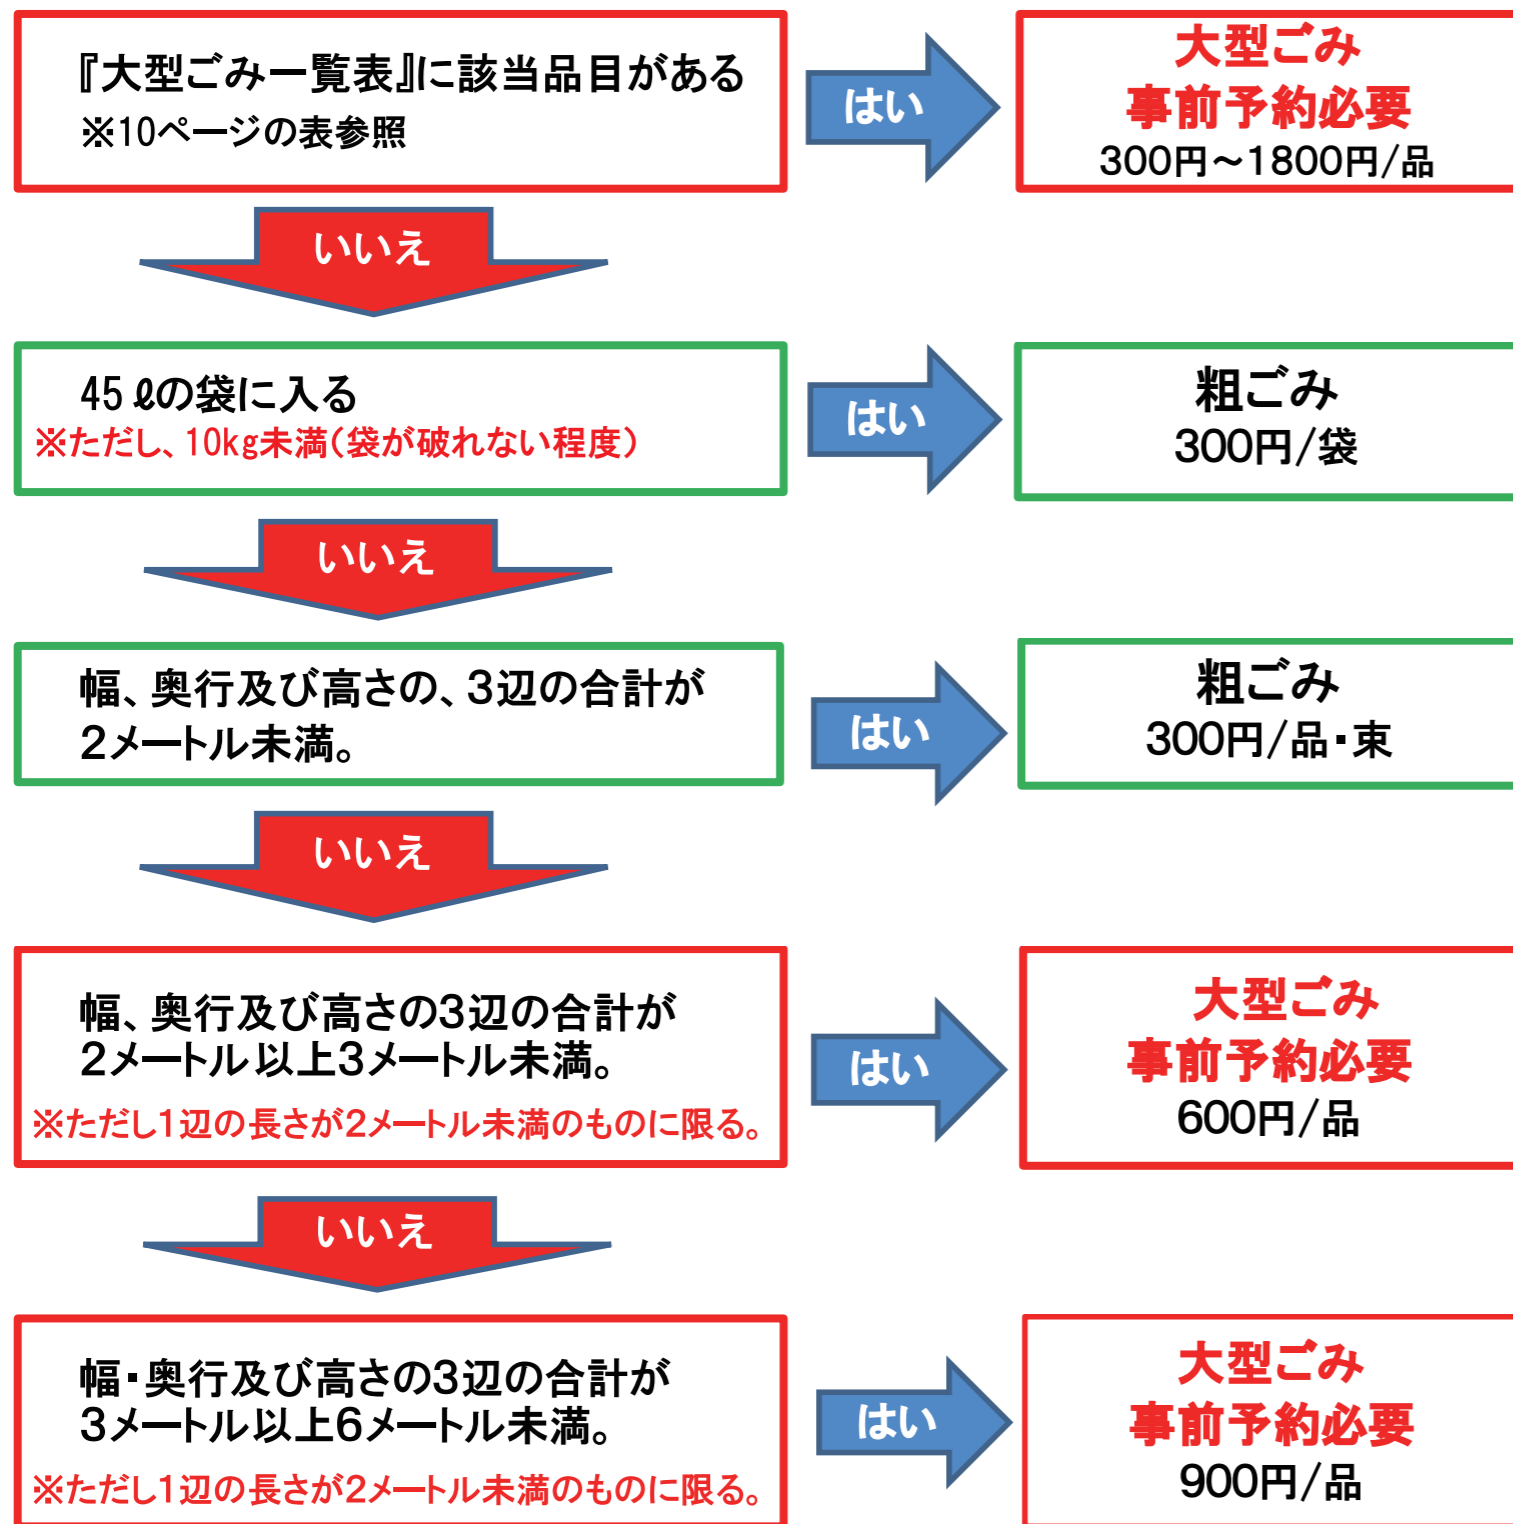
『大型ごみ一覧表』に該当品目がある
※10ページの表参照

はい

大型ごみ
事前予約必要
300円～1800円/品

いいえ

45 ℓの袋に入る
※ただし、10kg未満（袋が破れない程度）

はい

粗ごみ
300円/袋

いいえ

幅、奥行及び高さの、3辺の合計が2メートル未満。

はい

粗ごみ
300円/品・束

いいえ

幅、奥行及び高さの3辺の合計が2メートル以上3メートル未満。
※ただし1辺の長さが2メートル未満のものに限る。

はい

大型ごみ
事前予約必要
600円/品

いいえ

幅・奥行及び高さの3辺の合計が3メートル以上6メートル未満。
※ただし1辺の長さが2メートル未満のものに限る。

はい

大型ごみ
事前予約必要
900円/品